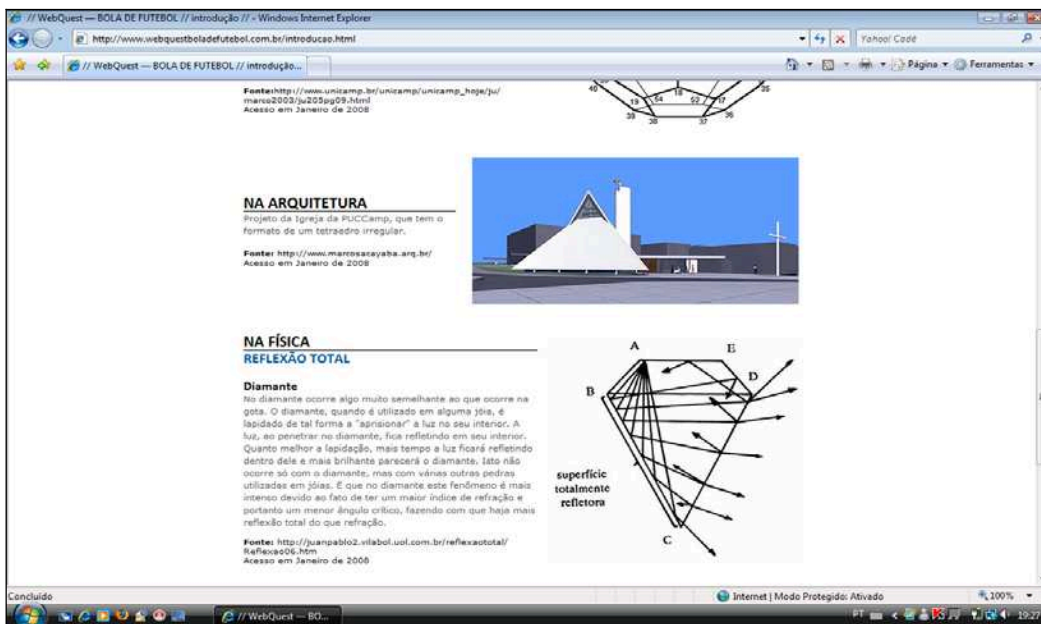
// WebQuest — BOLA DE FUTEBOL // introdução // - Windows Internet Explorer

http://www.webquestboladefutebol.com.br/introducao.html

Yahoo! Cadê

// WebQuest — BOLA DE FUTEBOL // introdução...

Página ▾ Ferramentas ▾

Fonte:http://www.unicamp.br/unicamp/unicamp_hoje/ju/marco2003/ju205pg09.html
Acesso em Janeiro de 2008

40 19 54 18 52 17 35 39 38 37 36

NA ARQUITETURA

Projeto da Igreja da PUCCamp, que tem o formato de um tetraedro irregular.

Fonte: http://www.marcosacayaba.arq.br/
Acesso em Janeiro de 2008

NA FÍSICA

REFLEXÃO TOTAL

Diamante

No diamante ocorre algo muito semelhante ao que ocorre na gota. O diamante, quando é utilizado em alguma jóia, é lapidado de tal forma a "aprisionar" a luz no seu interior. A luz, ao penetrar no diamante, fica refletindo em seu interior. Quanto melhor a lapidação, mais tempo a luz ficará refletindo dentro dele e mais brilhante parecerá o diamante. Isto não ocorre só com o diamante, mas com várias outras pedras utilizadas em jóias. É que no diamante este fenômeno é mais intenso devido ao fato de ter um maior índice de refração e portanto um menor ângulo crítico, fazendo com que haja mais reflexão total do que refração.

Fonte: http://juanpablo2.vilabol.uol.com.br/reflexaototal/Reflexao06.htm
Acesso em Janeiro de 2008

A E B D superfície totalmente refletora C

Concluído

Internet | Modo Protegido: Ativado

100%

// WebQuest — BO...

PT 19:27